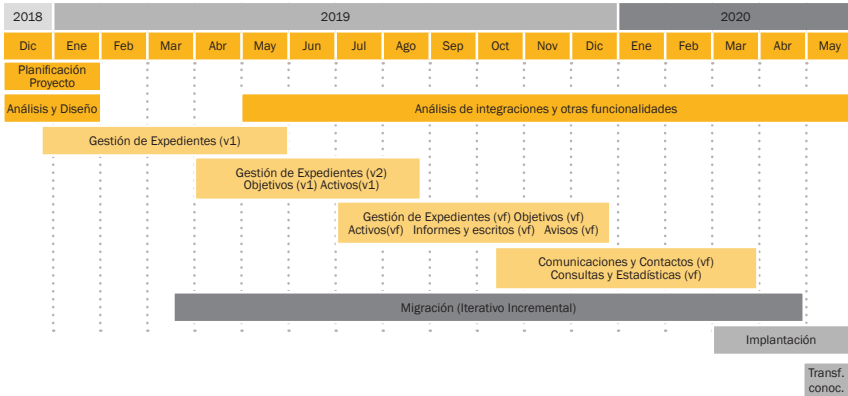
| 2018 | 2019 | | | | | | | | | | | | 2020 | | | | |
|---|---|---|---|---|---|---|---|---|---|---|---|---|---|---|---|---|---|
| Dic | Ene | Feb | Mar | Abr | May | Jun | Jul | Ago | Sep | Oct | Nov | Dic | Ene | Feb | Mar | Abr | May |

Planificación Proyecto

Análisis y Diseño

Análisis de integraciones y otras funcionalidades

Gestión de Expedientes (v1)

Gestión de Expedientes (v2) Objetivos (v1) Activos(v1)

Gestión de Expedientes (vf) Objetivos (vf) Activos(vf) Informes y escritos (vf) Avisos (vf)

Comunicaciones y Contactos (vf) Consultas y Estadísticas (vf)

Migración (Iterativo Incremental)

Implantación

Transf. conoc.